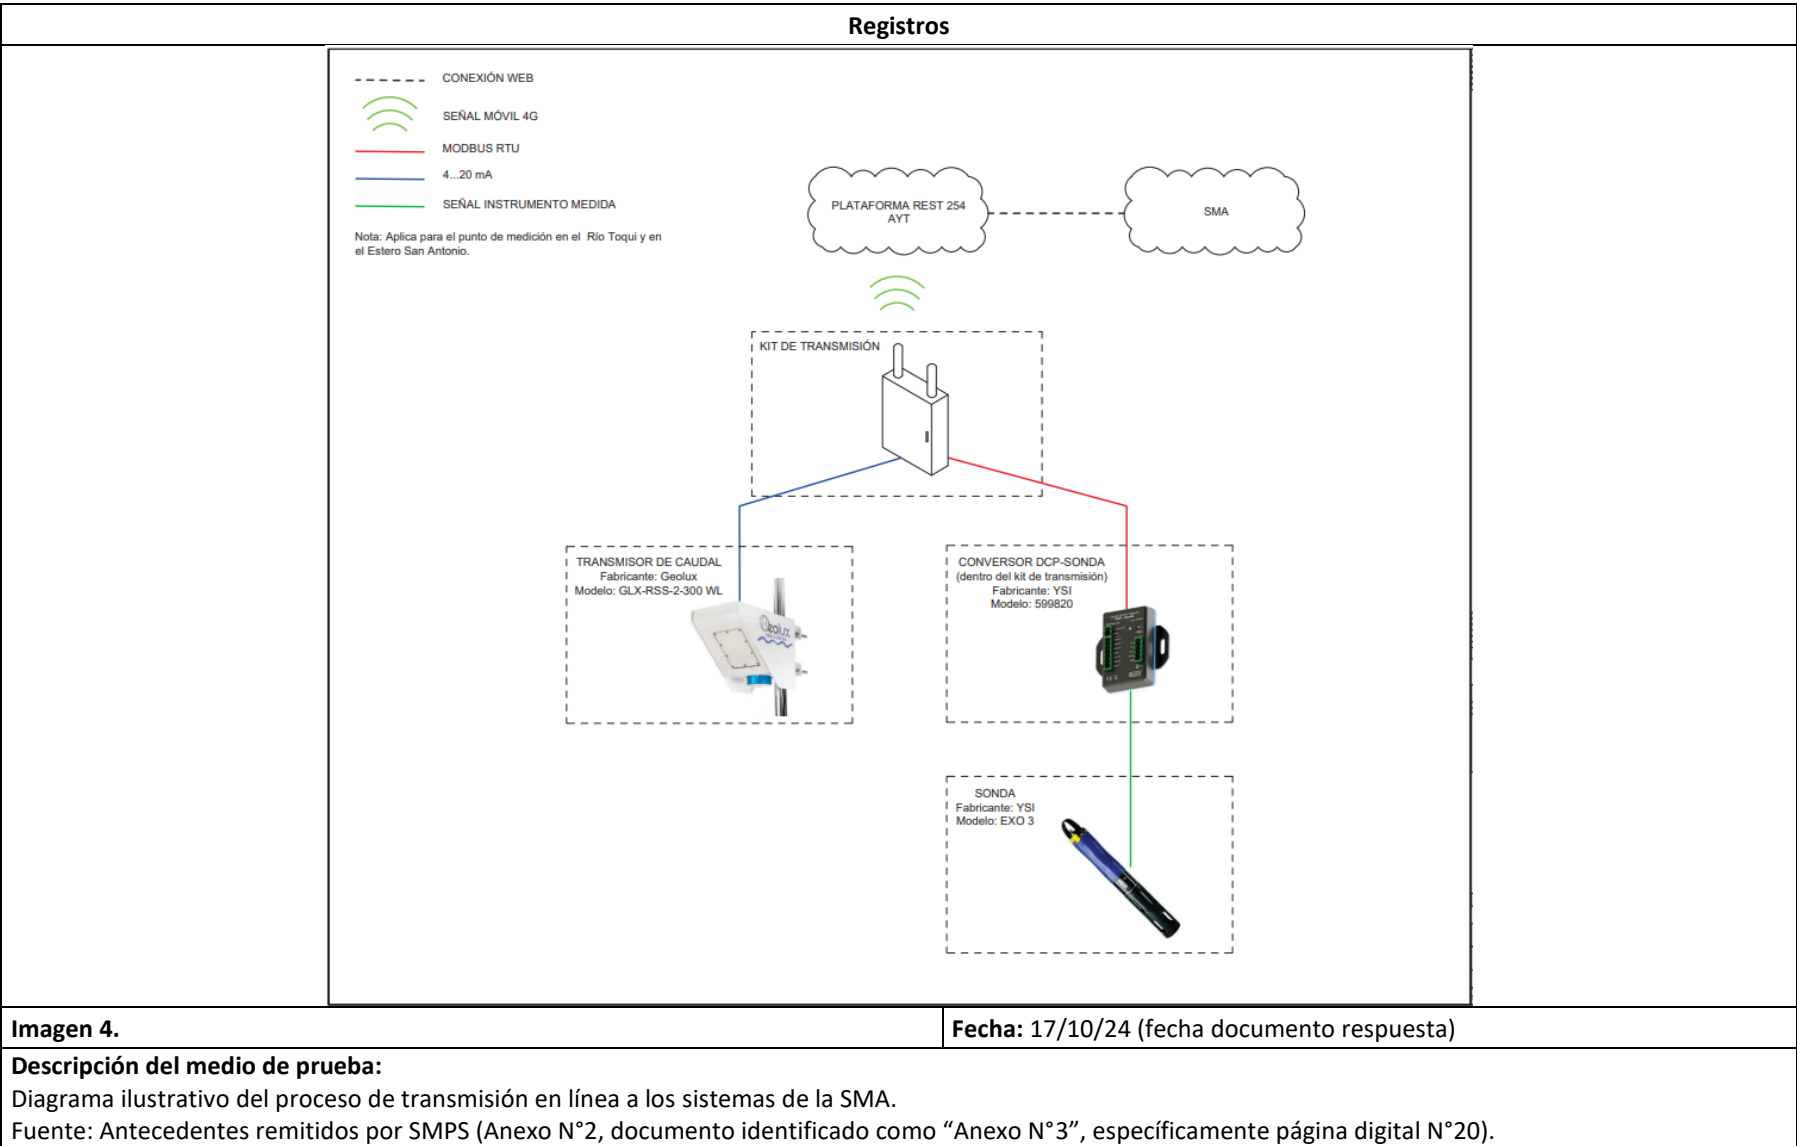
Registros

CONEXIÓN WEB
SEÑAL MÓVIL 4G
MODBUS RTU
4...20 mA
SEÑAL INSTRUMENTO MEDIDA

Nota: Aplica para el punto de medición en el Rio Toqui y en el Estero San Antonio.

PLATAFORMA REST 254 AYT

SMA

KIT DE TRANSMISIÓN

TRANSMISOR DE CAUDAL
Fabricante: Geolux
Modelo: GLX-RSS-2-300 WL

Geolux

CONVERSOR DCP-SONDA
(dentro del kit de transmisión)
Fabricante: YSI
Modelo: 599820

SONDA
Fabricante: YSI
Modelo: EXO 3

Imagen 4.

Fecha: 17/10/24 (fecha documento respuesta)

Descripción del medio de prueba:
Diagrama ilustrativo del proceso de transmisión en línea a los sistemas de la SMA.
Fuente: Antecedentes remitidos por SMPS (Anexo N°2, documento identificado como "Anexo N°3", específicamente página digital N°20).